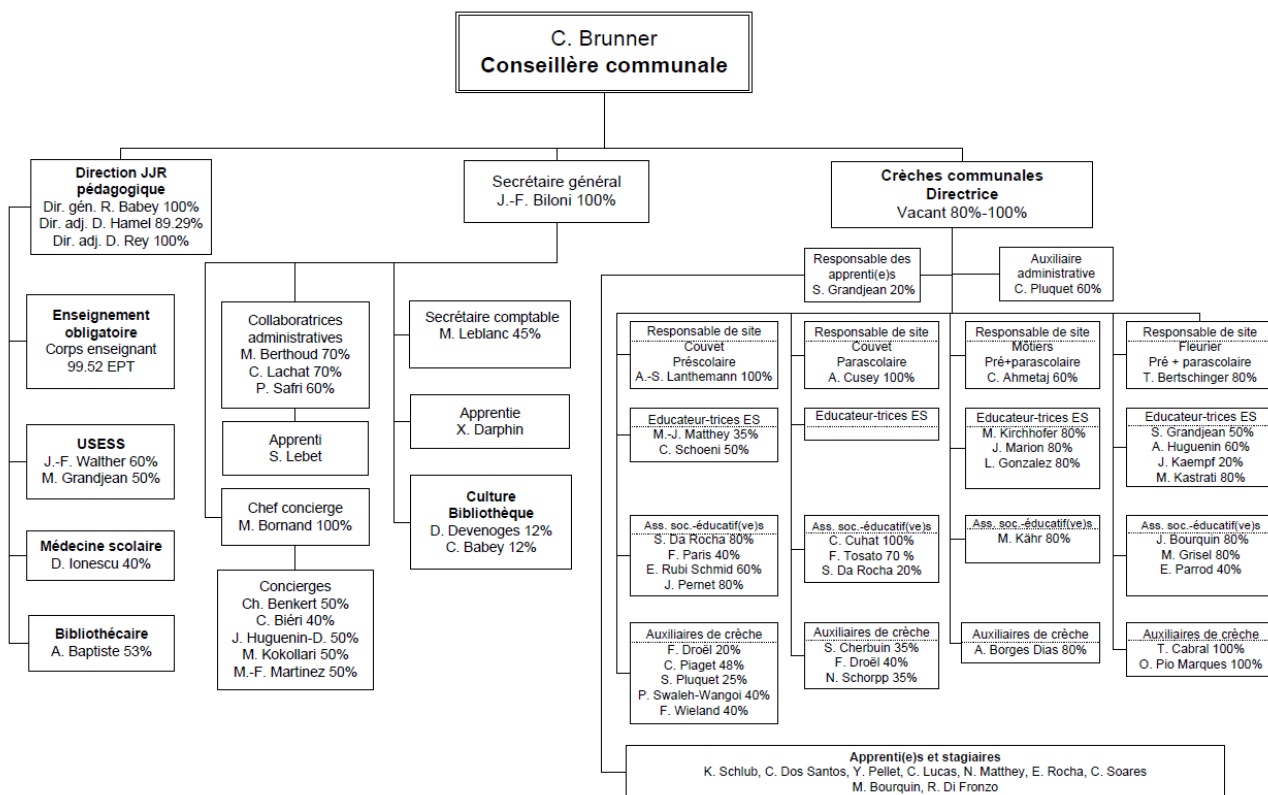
C. Brunner
**Conseillère communale**

**Direction JJR pédagogique**
Dir. gén. R. Babey 100%
Dir. adj. D. Hamel 89.29%
Dir. adj. D. Rey 100%

Secrétaire général
J.-F. Biloni 100%

**Crèches communales Directrice**
Vacant 80%-100%

**Enseignement obligatoire**
Corps enseignant
99.52 EPT

**USESS**
J.-F. Walther 60%
M. Grandjean 50%

**Médecine scolaire**
D. Ionescu 40%

**Bibliothécaire**
A. Baptiste 53%

Collaboratrices administratives
M. Berthoud 70%
C. Lachat 70%
P. Safri 60%

Apprenti
S. Lebet

Chef concierge
M. Bornand 100%

Concierges
Ch. Benkert 50%
C. Biéri 40%
J. Huguenin-D. 50%
M. Kokollari 50%
M.-F. Martinez 50%

Secrétaire comptable
M. Leblanc 45%

Apprentie
X. Darphin

**Culture Bibliothèque**
D. Devenoges 12%
C. Babey 12%

Responsable des apprenti(e)s
S. Grandjean 20%

Auxiliaire administrative
C. Pluquet 60%

Responsable de site
Couvet
Préscolaire
A.-S. Lanthemann 100%

Educateur-trices ES
M.-J. Matthey 35%
C. Schoeni 50%

Ass. soc.-éducatif(ve)s
S. Da Rocha 80%
F. Paris 40%
E. Rubi Schmid 60%
J. Pernet 80%

Auxiliaires de crèche
F. Droël 20%
C. Piaget 48%
S. Pluquet 25%
P. Swaleh-Wangoi 40%
F. Wieland 40%

Responsable de site
Couvet
Parascolaire
A. Cusey 100%

Educateur-trices ES

Ass. soc.-éducatif(ve)s
C. Cuhat 100%
F. Tosato 70 %
S. Da Rocha 20%

Auxiliaires de crèche
S. Cherbuin 35%
F. Droël 40%
N. Schorpp 35%

Responsable de site
Môtiers
Pré+parascolaire
C. Ahmetaj 60%

Educateur-trices ES
M. Kirchhofer 80%
J. Marion 80%
L. Gonzalez 80%

Ass. soc.-éducatif(ve)s
M. Kähr 80%

Auxiliaires de crèche
A. Borges Dias 80%

Responsable de site
Fleurier
Pré + parascolaire
T. Bertschinger 80%

Educateur-trices ES
S. Grandjean 50%
A. Huguenin 60%
J. Kaempf 20%
M. Kastrati 80%

Ass. soc.-éducatif(ve)s
J. Bourquin 80%
M. Grisel 80%
E. Parrod 40%

Auxiliaires de crèche
T. Cabral 100%
O. Pio Marques 100%

**Apprenti(e)s et stagiaires**
K. Schlub, C. Dos Santos, Y. Pellet, C. Lucas, N. Matthey, E. Rocha, C. Soares
M. Bourquin, R. Di Fronzo